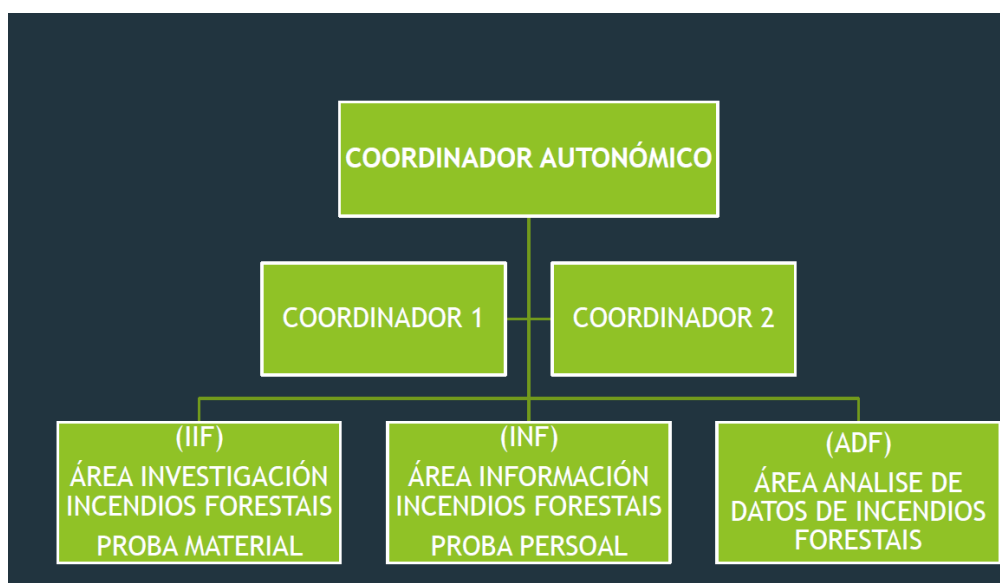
COORDINADOR AUTONÓMICO

COORDINADOR 1

COORDINADOR 2

(IIF)
ÁREA INVESTIGACIÓN INCENDIOS FORESTAIS
PROBA MATERIAL

(INF)
ÁREA INFORMACIÓN INCENDIOS FORESTAIS
PROBA PERSOAL

(ADF)
ÁREA ANALISE DE DATOS DE INCENDIOS FORESTAIS